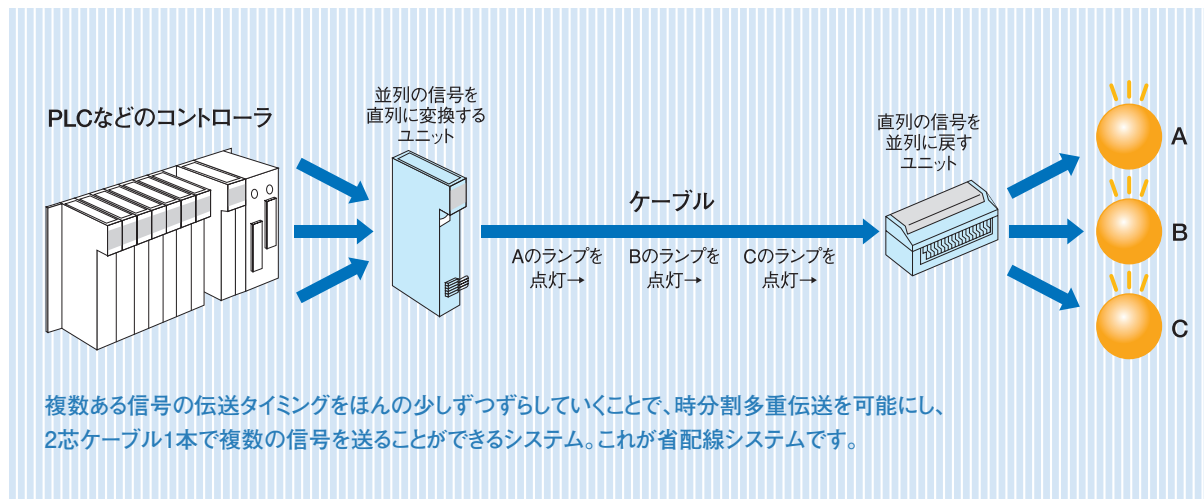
PLCなどのコントローラ

並列の信号を直列に変換するユニット

ケーブル

Aのランプを点灯→

Bのランプを点灯→

Cのランプを点灯→

直列の信号を並列に戻すユニット

A

B

C

複数ある信号の伝送タイミングをほんの少しずつずらしていくことで、時分割多重伝送を可能にし、2芯ケーブル1本で複数の信号を送ることができるシステム。これが省配線システムです。